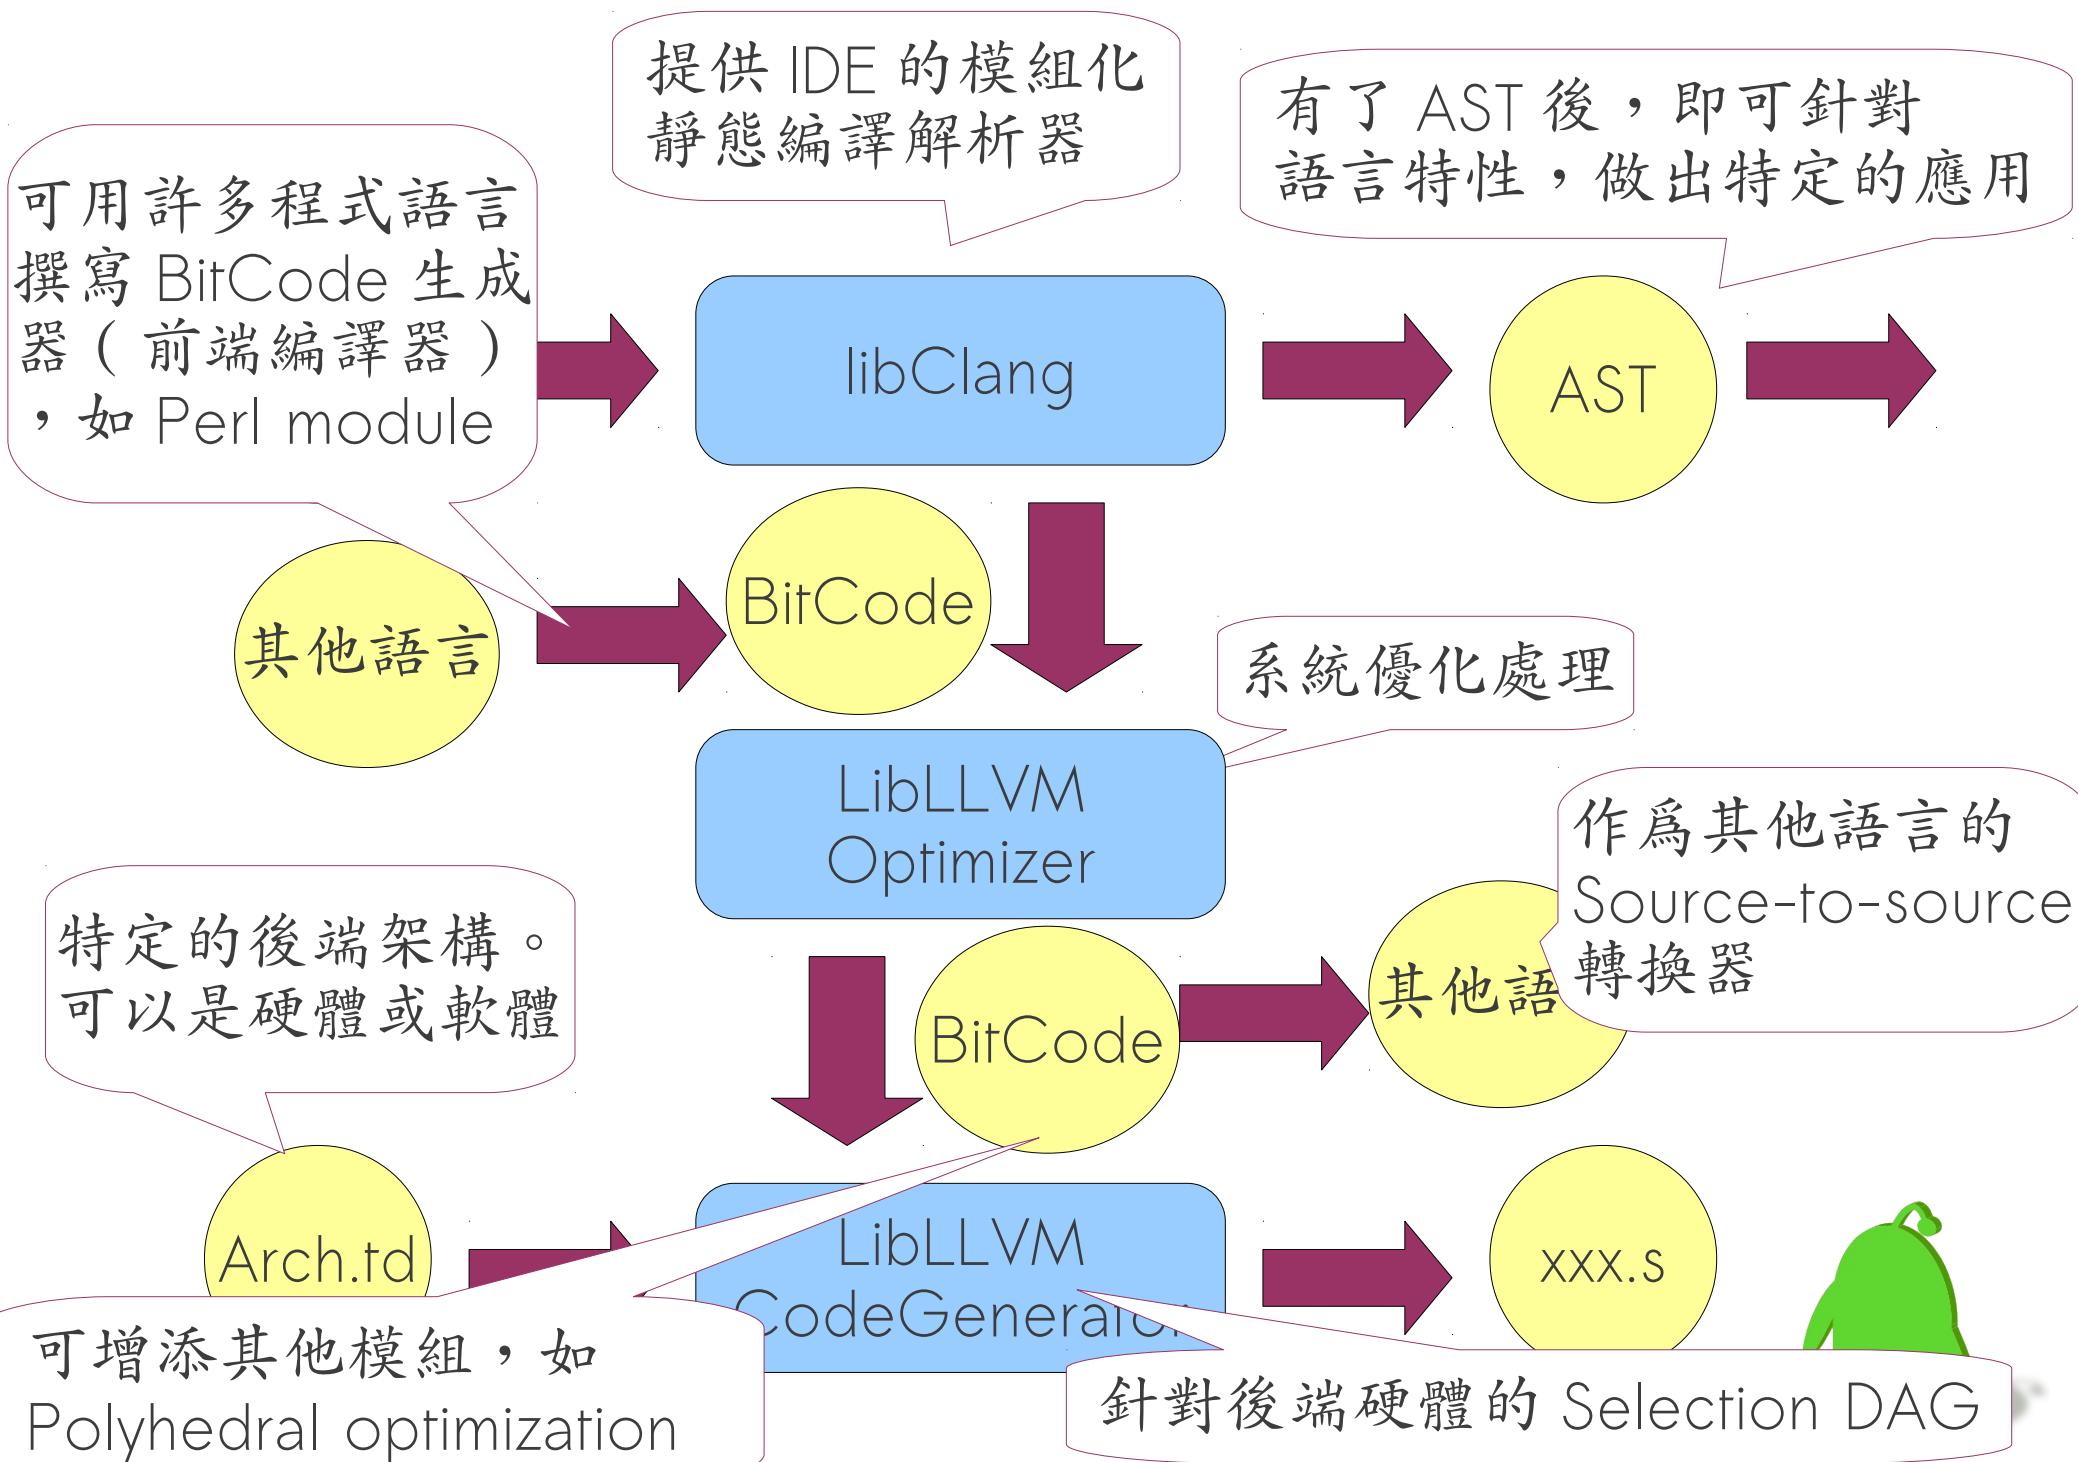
提供 IDE 的模組化靜態編譯解析器

有了 AST 後，即可針對語言特性，做出特定的應用

可用許多程式語言撰寫 BitCode 生成器（前端編譯器），如 Perl module

libClang

AST

其他語言

BitCode

系統優化處理

LibLLVM Optimizer

作爲其他語言的 Source-to-source 轉換器

特定的後端架構。可以是硬體或軟體

其他語

BitCode

Arch.td

LibLLVM CodeGenera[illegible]

xxx.s

可增添其他模組，如 Polyhedral optimization

針對後端硬體的 Selection DAG